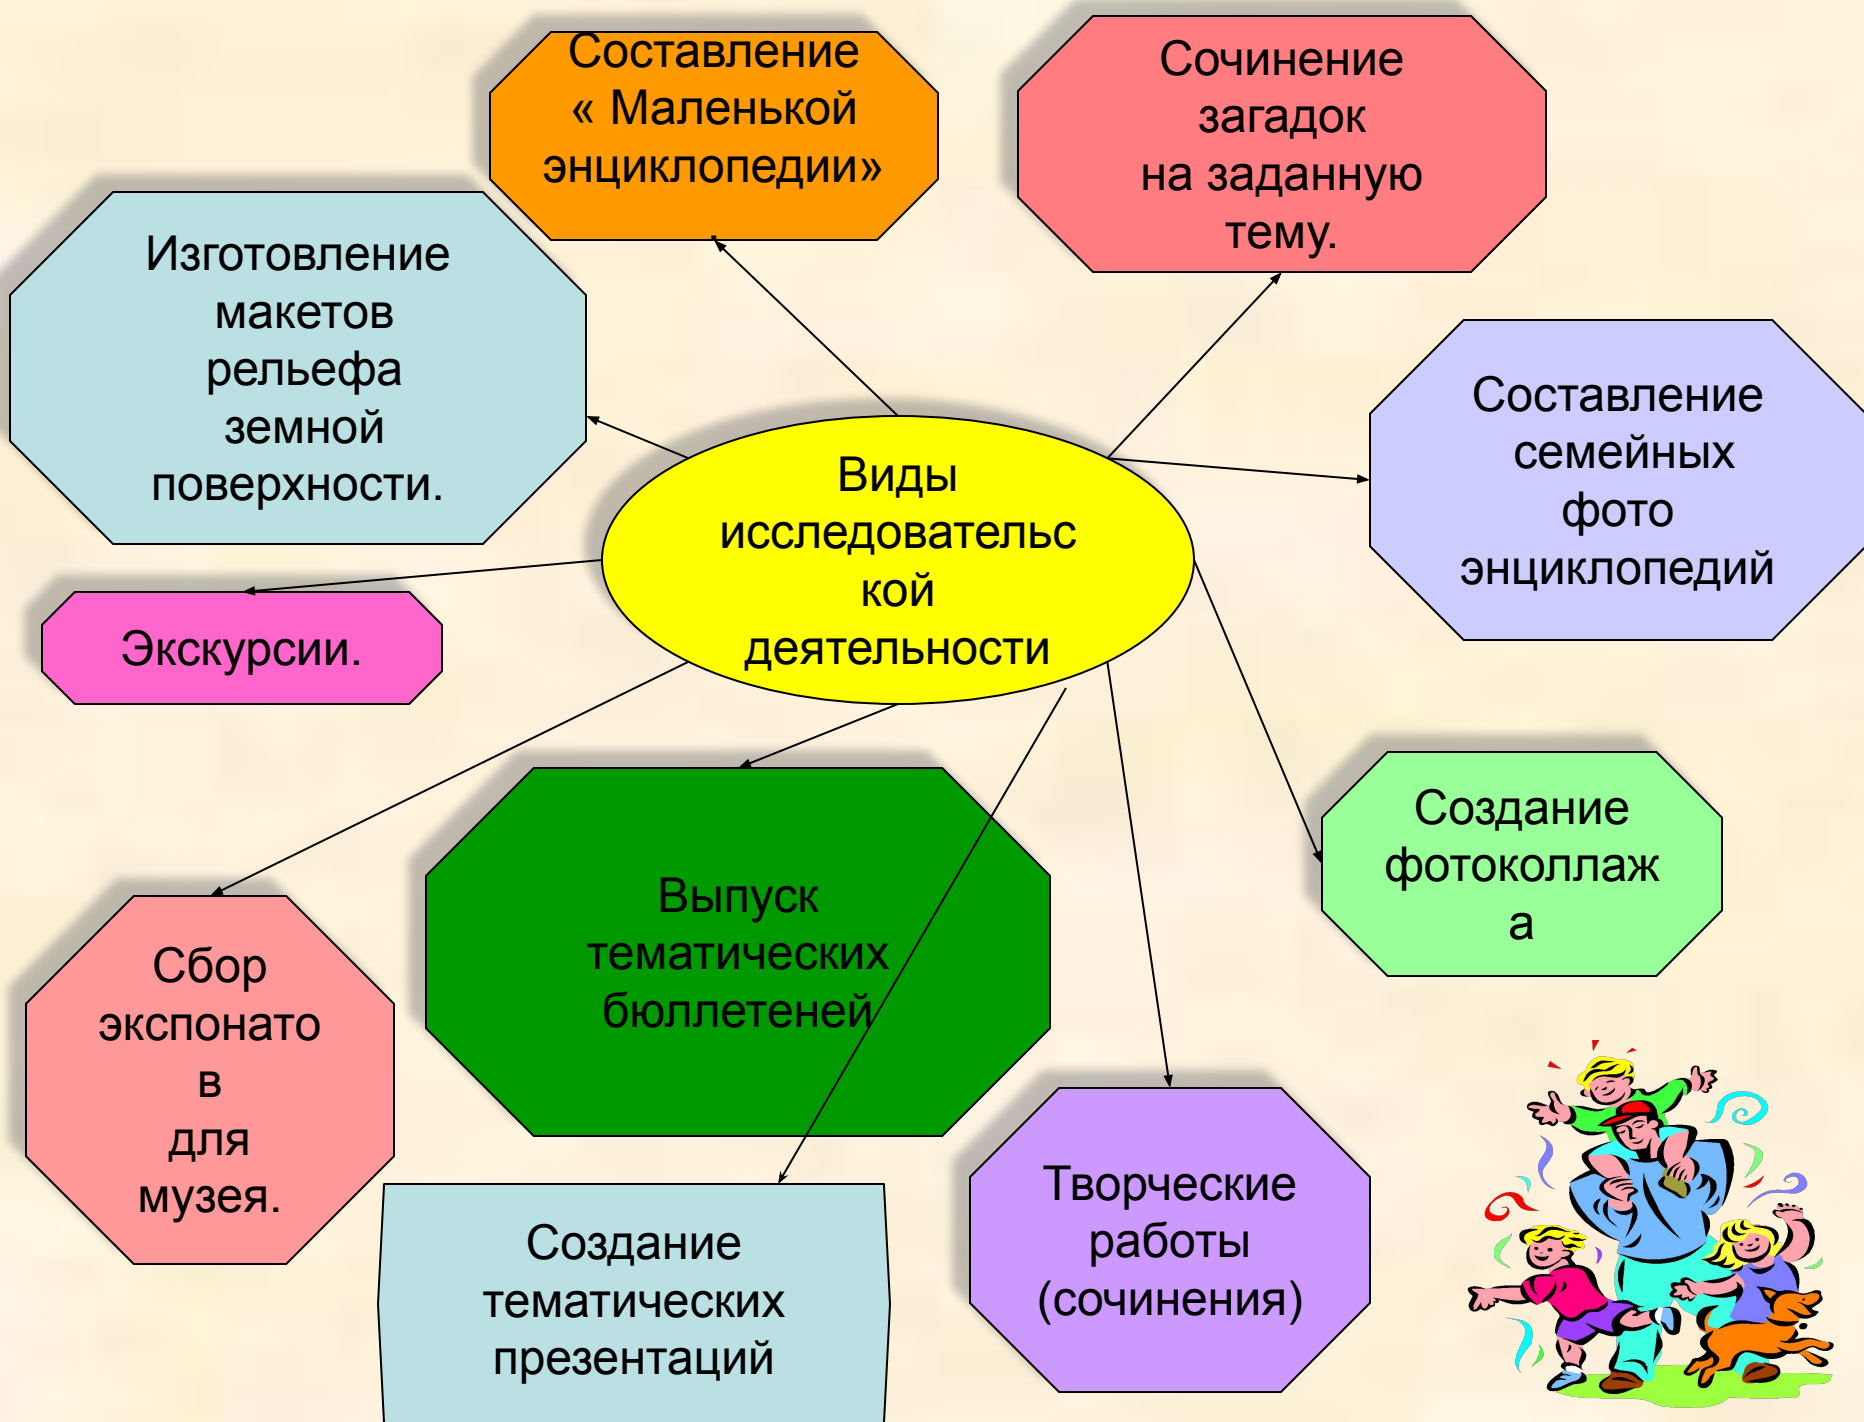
Составление « Маленькой энциклопедии»

Сочинение загадок на заданную тему.

Изготовление макетов рельефа земной поверхности.

Виды исследовательс кой деятельности

Составление семейных фото энциклопедий

Экскурсии.

Создание фотоколлаж а

Выпуск тематических бюллетеней

Сбор экспонато в для музея.

Творческие работы (сочинения)

Создание тематических презентаций